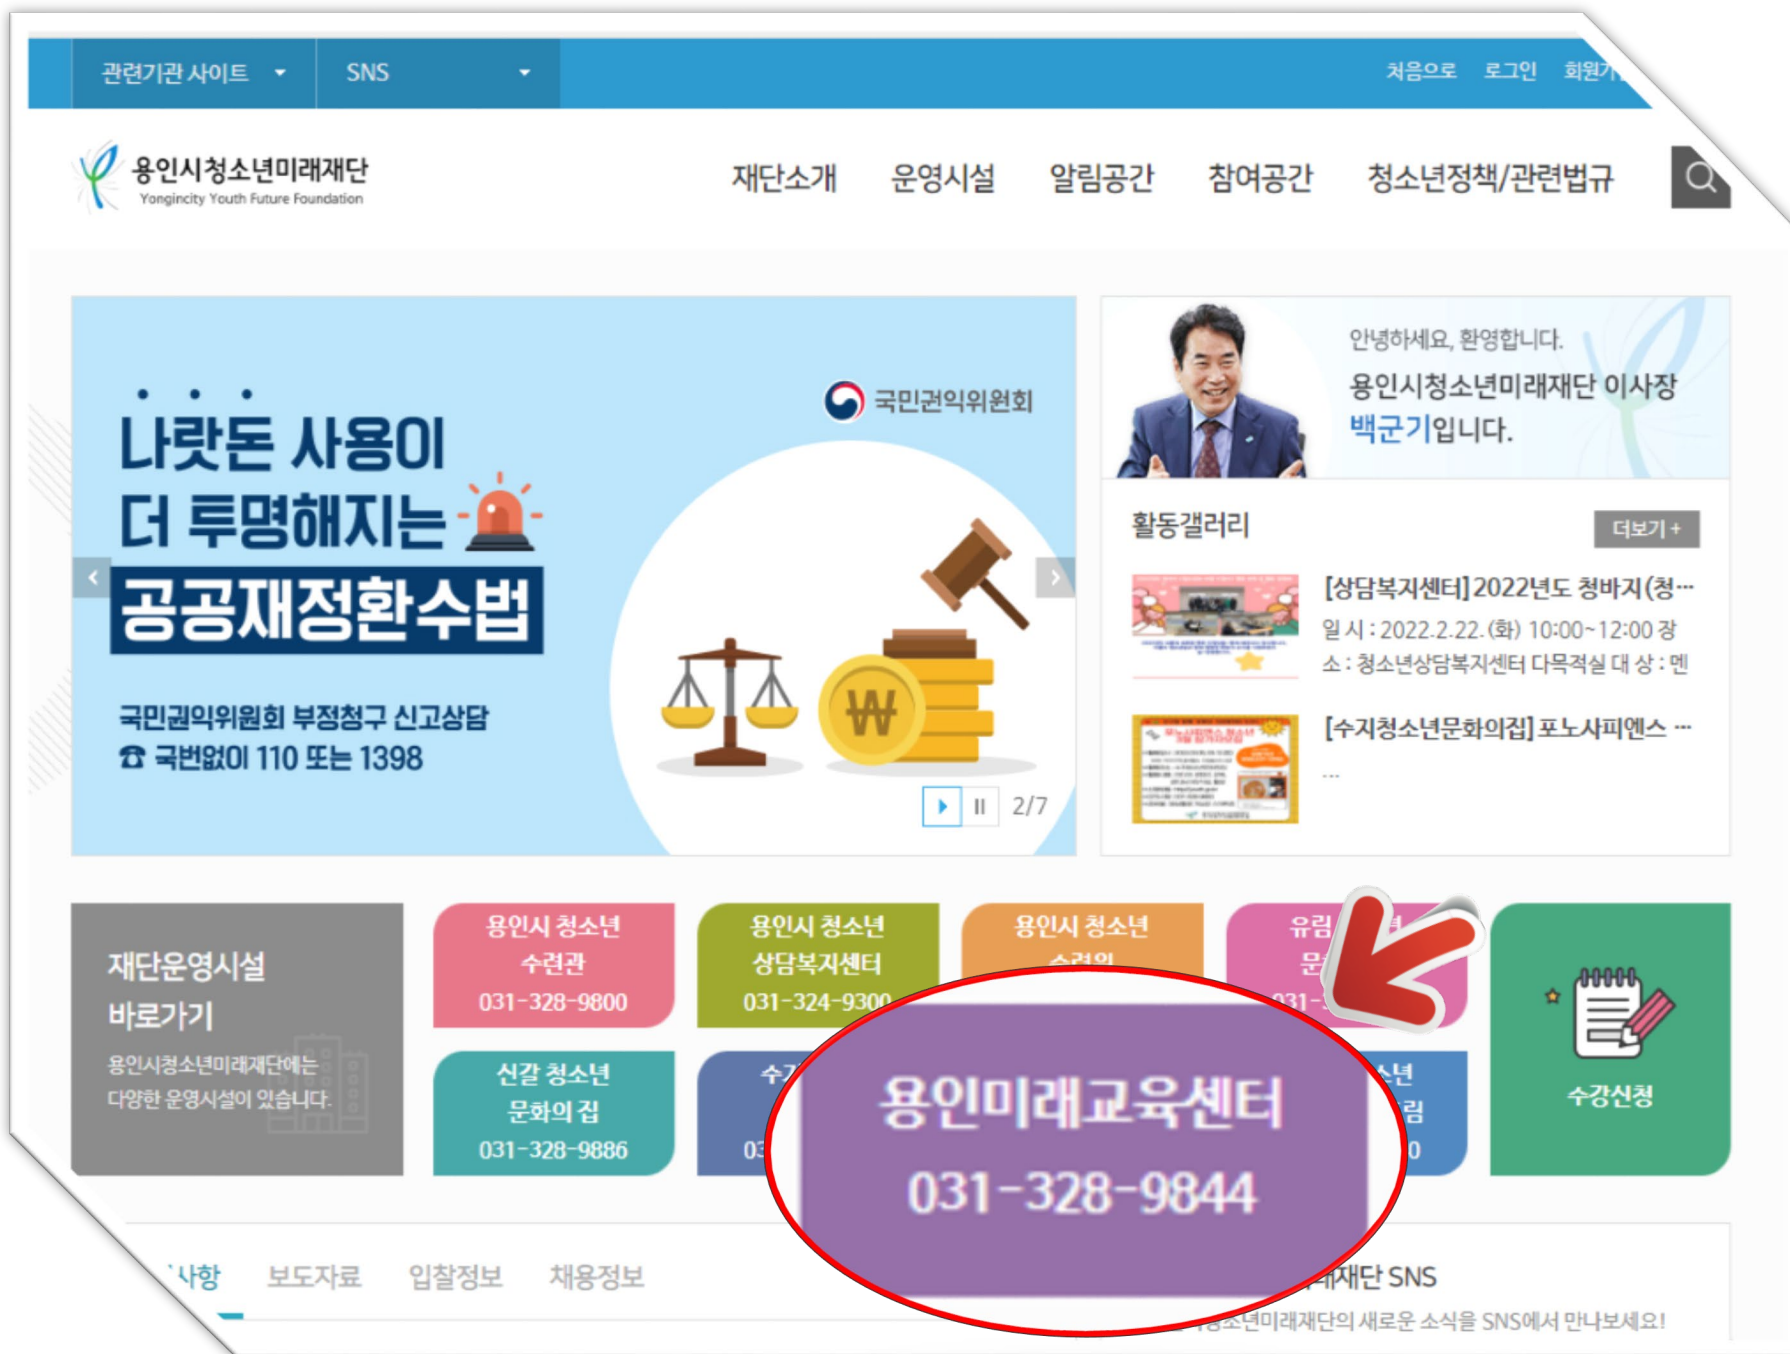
관련기관 사이트 SNS 처음으로 로그인 회원가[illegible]

용인시청소년미래재단
Yongincity Youth Future Foundation

재단소개 운영시설 알림공간 참여공간 청소년정책/관련법규

나랏돈 사용이
더 투명해지는
공공재정환수법

국민권익위원회

국민권익위원회 부정청구 신고상담
☎ 국번없이 110 또는 1398

2/7

안녕하세요, 환영합니다.
용인시청소년미래재단 이사장
백군기입니다.

활동갤러리 더보기 +

[상담복지센터] 2022년도 청바지(청…
일 시 : 2022.2.22.(화) 10:00~12:00 장소 : 청소년상담복지센터 다목적실 대 상 : 멘

[수지청소년문화의집] 포노사피엔스 …
…

재단운영시설 바로가기
용인시청소년미래재단에는 다양한 운영시설이 있습니다.

용인시 청소년 수련관 031-328-9800

용인시 청소년 상담복지센터 031-324-9300

용인시 청소년 수련의

유림 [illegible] 문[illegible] 031-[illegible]

신갈 청소년 문화의 집 031-328-9886

수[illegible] 03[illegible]

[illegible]소년 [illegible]림 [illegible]0

수강신청

용인미래교육센터
031-328-9844

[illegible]사항 보도자료 입찰정보 채용정보

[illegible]재단 SNS
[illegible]청소년미래재단의 새로운 소식을 SNS에서 만나보세요!